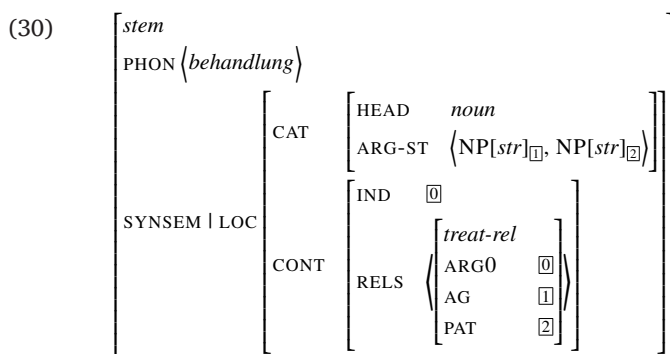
(30)

$\begin{bmatrix} \textit{stem} \\ \text{PHON } \langle \textit{behandlung} \rangle \\ \text{SYNSEM | LOC } \begin{bmatrix} \text{CAT} & \begin{bmatrix} \text{HEAD} & \textit{noun} \\ \text{ARG-ST} & \langle \text{NP}[\textit{str}]_{\boxed{1}}, \text{NP}[\textit{str}]_{\boxed{2}} \rangle \end{bmatrix} \\ \text{CONT} & \begin{bmatrix} \text{IND} & \boxed{0} \\ \text{RELS} & \left\langle \begin{bmatrix} \textit{treat-rel} & \\ \text{ARG0} & \boxed{0} \\ \text{AG} & \boxed{1} \\ \text{PAT} & \boxed{2} \end{bmatrix} \right\rangle \end{bmatrix} \end{bmatrix} \end{bmatrix}$